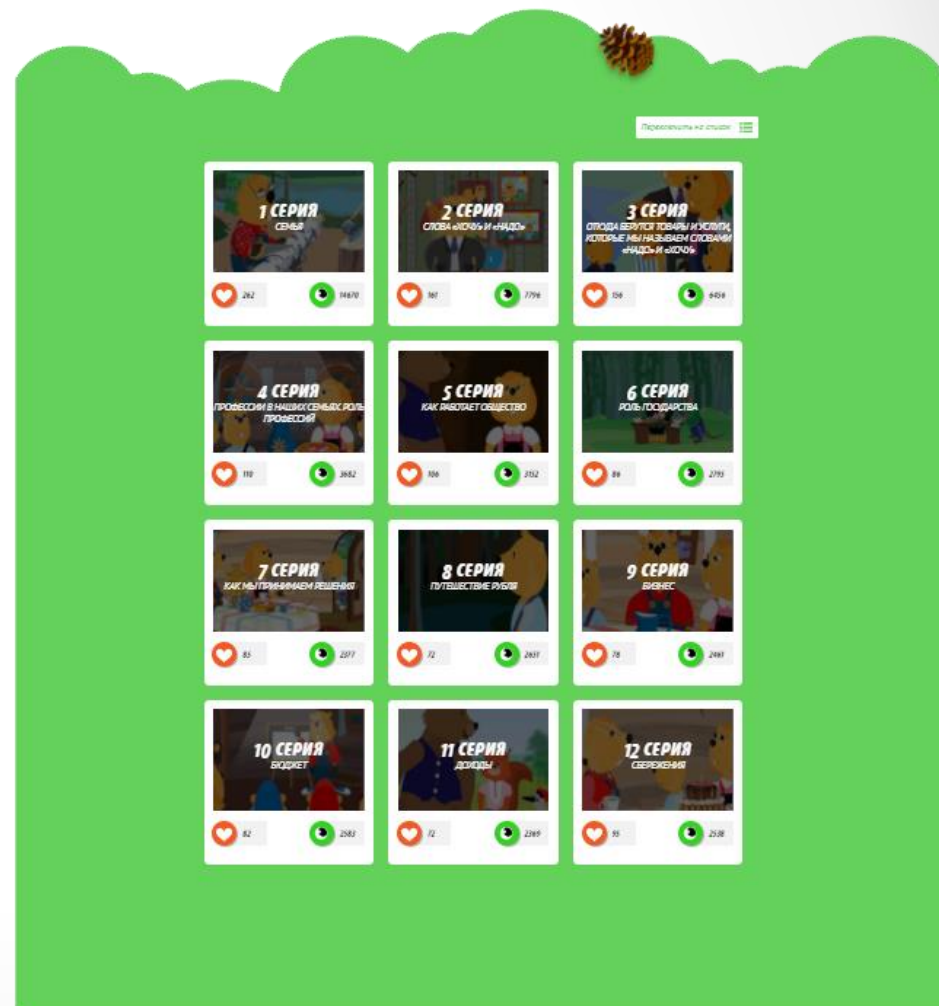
Переключить на список

1 СЕРИЯ
СЕМЬЯ
262
14670

2 СЕРИЯ
СЛОВА «ХОЧУ» И «НАДО»
161
7796

3 СЕРИЯ
ОТКУДА БЕРУТСЯ ТОВАРЫ И УСЛУГИ, КОТОРЫЕ МЫ НАЗЫВАЕМ СЛОВАМИ «НАДО» И «ХОЧУ»
156
6456

4 СЕРИЯ
ПРОФЕССИИ В НАШИХ СЕМЬЯХ. РОЛЬ ПРОФЕССИЙ
110
3682

5 СЕРИЯ
КАК РАБОТАЕТ ОБЩЕСТВО
106
3152

6 СЕРИЯ
РОЛЬ ГОСУДАРСТВА
86
2793

7 СЕРИЯ
КАК МЫ ПРИНИМАЕМ РЕШЕНИЯ
83
2377

8 СЕРИЯ
ПУТЕШЕСТВИЕ РУБЛЯ
72
2631

9 СЕРИЯ
БИЗНЕС
78
2461

10 СЕРИЯ
БЮДЖЕТ
82
2583

11 СЕРИЯ
ДОХОДЫ
72
2369

12 СЕРИЯ
СБЕРЕЖЕНИЯ
95
2538